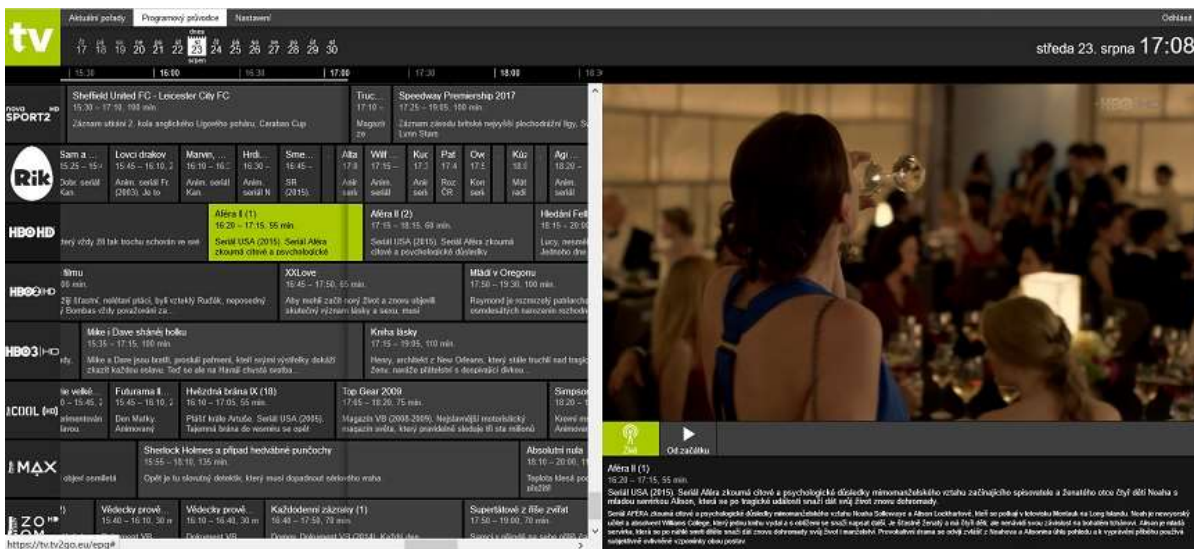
tv

Aktuální pořady | Programový průvodce | Nastavení

Odhlásit

17 18 19 20 21 22 dnes 23 srpen 24 25 26 27 28 29 30

středa 23. srpna 17:08

15:30 | 16:00 | 16:30 | 17:00 | 17:30 | 18:00 | 18:30

nova SPORT2 HD

Sheffield United FC - Leicester City FC
15:30 – 17:10, 100 min.
Záznam utkání 2. kola anglického Ligového poháru, Carabao Cup

Truc...
17:10 –
Magazín

Speedway Premiership 2017
17:25 – 19:05, 100 min.
Záznam závodu britské nejvyšší plochodrážní ligy, Sk... Lynn Stars

Rik

Sam a ...
15:25 – 15:...
Dobr. seriál Kan.

Lovci drakov
15:45 – 16:10
Anim. seriál Fr. (2003). Je to

Marvin, ...
16:10 – 16:...
Anim. seriál Kan.

Hrdi...
16:30 –
Anim. seriál N

Sme...
16:45 –
SR (2015)

Alta
17:0
Anim

Wilf...
17:15 –
Anim. seriál

Kuc
17:
Anim seri

Pat
17:4
Roz. ČR

Ow
Kon seri

Kúz
Mát rodi

Agi...
18:20 –
Anim. seriál

HBO HD

... který vždy žil tak trochu schován ve stín

Aféra II (1)
16:20 – 17:15, 55 min.
Seriál USA (2015). Seriál Aféra zkoumá citové a psychologické

Aféra II (2)
17:15 – 18:15, 60 min.
Seriál USA (2015). Seriál Aféra zkoumá citové a psychologické důsledky

Hledání Fel...
18:15 – 20:0...
Lucy, neuměl... Jednoho dne

HBO2 HD

...filmu
...00 min.
...žil šťastní, nešťastní přáci, byl vztekly Ruďák, neposedný ... Bombas vždy porážení za...

XXLove
16:45 – 17:50, 65 min.
Aby mohli začít nový život a znovu objevili skutečný význam lásky a sexu, musí

Mládí v Oregonu
17:50 – 19:30, 100 min.
Raymond je rozmrzelý patriarcha ... osmdesátých narozenin rozhodn...

HBO3 HD

Mike i Dave shánějí holku
15:35 – 17:15, 100 min.
Mike a Dave jsou bratři, prosluli pařmeni, kteří svými výstřelky dokáží zkazit každou oslavu. Teď se ale na Havaji chystá svatba...

Kniha lásky
17:15 – 19:05, 110 min.
Henry, architekt z New Orleans, který stále truchlí nad trag... ženu, nezáže přítelství s dospívající dívkou...

COOL

...e velké...
...0 – 15:45, 5
...almentován ...ávou

Futurama II.
15:45 – 16:10, 2
Den Matky. Animovaný

Hvězdná brána IX (18)
16:10 – 17:05, 55 min.
Příští krále Artuše. Seriál USA (2005). Tajemná brána do vesmíru se opět

Top Gear 2009
17:05 – 18:20, 75 min.
Magazín VB (2008-2009). Nejslavnější motoristický magazín světa, který pravidelně sleduje tři sta milionů

Simpso...
18:20 – 1
Krenní m... Animovan...

MAX

...objevi osmileté

Sherlock Holmes a případ hedvábné punčochy
15:55 – 18:10, 135 min.
Opět je tu slavný detektiv, který musí dopadnout sériového vraha

Absolutní nula
18:10 – 20:00, 11
Teplota klesá pod... přežití

ZO... ROM...

...!)

Vědecky prové...
15:40 – 16:10, 30 m
Dokument VB

Vědecky prové...
16:10 – 16:40, 30 m
Dokument VB

Každodenní zázraky (1)
16:40 – 17:50, 70 min.
Domov. Dokument VB (2014). Každý den

Superlátové z říše zvířat
17:50 – 19:00, 70 min.
Sami v divočině se snaží

https://tv.tv2go.eu/epg#

HBO HD

Živě | Od začátku

Aféra II (1)
16:20 – 17:15, 55 min.
Seriál USA (2015). Seriál Aféra zkoumá citové a psychologické důsledky mimomanželského vztahu začínajícího spisovatele a ženatého otce čtyř dětí Noaha s mladou servírkou Alison, která se po tragické události snaží dát svůj život znovu dohromady.

Seriál AFÉRA zkoumá citové a psychologické důsledky mimomanželského vztahu Noaha Sollowaye a Alison Lockhartové, kteří se potkají v letovisku Montauk na Long Islandu. Noah je newyorský učitel a absolvent Williams College, který jednu knihu vydal a s obtížemi se snaží napsat další. Je šťastně ženatý a má čtyři děti, ale nemůže svou závislost na bohatém tchánovi. Alison je mladá servírka, která se po nějaké smrti dítěte snaží dát znovu dohromady svůj život i manželství. Provokativní drama se odvíjí z vztahu Noaha a Alison z pohledu a v vyprávění příběhu používá subjektivně ovlivněné vzpomínky obou postav.